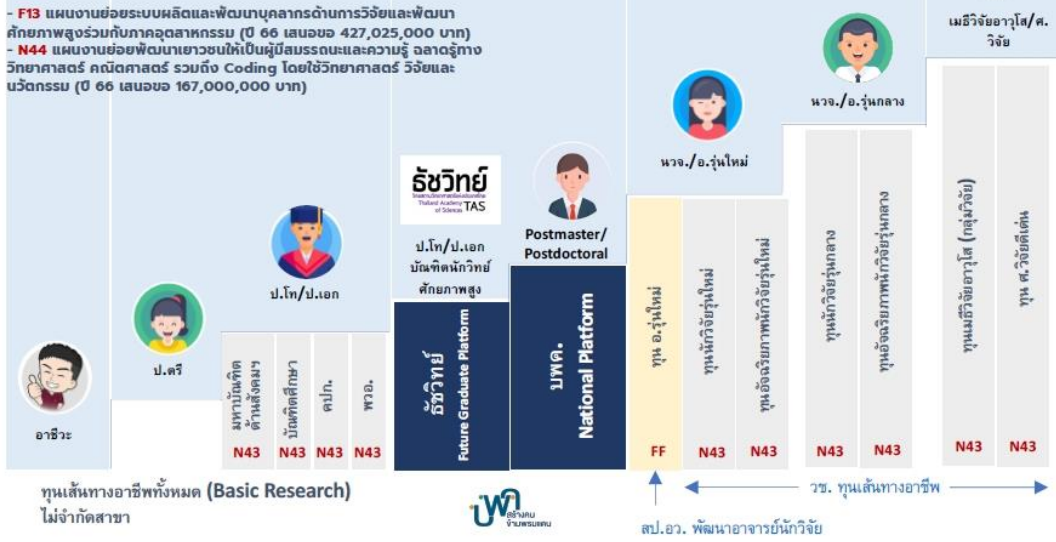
- F13 แผนงานย่อยระบบผลิตและพัฒนาบุคลากรด้านการวิจัยและพัฒนาศักยภาพสูงร่วมกับภาคอุตสาหกรรม (ปี 66 เสนอขอ 427,025,000 บาท)
- N44 แผนงานย่อยพัฒนาเยาวชนให้เป็นผู้มีสมรรถนะและความรู้ ฉลาดรู้ทางวิทยาศาสตร์ คณิตศาสตร์ รวมถึง Coding โดยใช้วิทยาศาสตร์ วิจัยและนวัตกรรม (ปี 66 เสนอขอ 167,000,000 บาท)

เมธีวิจัยอาวุโส/ศ.วิจัย

นวจ./อ.รุ่นกลาง

นวจ./อ.รุ่นใหม่

ธัชวิทย์ TAS

Postmaster/ Postdoctoral

ป.โท/ป.เอก บัณฑิตนักวิทย์ศักยภาพสูง

ป.โท/ป.เอก

ป.ตรี

อาชีวะ

มหาบัณฑิตด้านสังคม

บัณฑิตศึกษา

คปก.

พวอ.

ธัชวิทย์ Future Graduate Platform

บพค. National Platform

ทุน อ.รุ่นใหม่

ทุนนักวิจัยรุ่นใหม่

ทุนองค์ความรู้พัฒนานักวิจัยรุ่นใหม่

ทุนนักวิจัยรุ่นกลาง

ทุนองค์ความรู้พัฒนานักวิจัยรุ่นกลาง

ทุนเมธีวิจัยอาวุโส (กลุ่มวิจัย)

ทุน ศ.วิจัยดีเด่น

N43 N43 N43 N43

FF N43 N43 N43 N43 N43 N43

ทุนเส้นทางอาชีพทั้งหมด (Basic Research) ไม่จำกัดสาขา

บพค สร้างคน สร้างพรมแดน

วช. ทุนเส้นทางอาชีพ

สป.อว. พัฒนาอาจารย์นักวิจัย